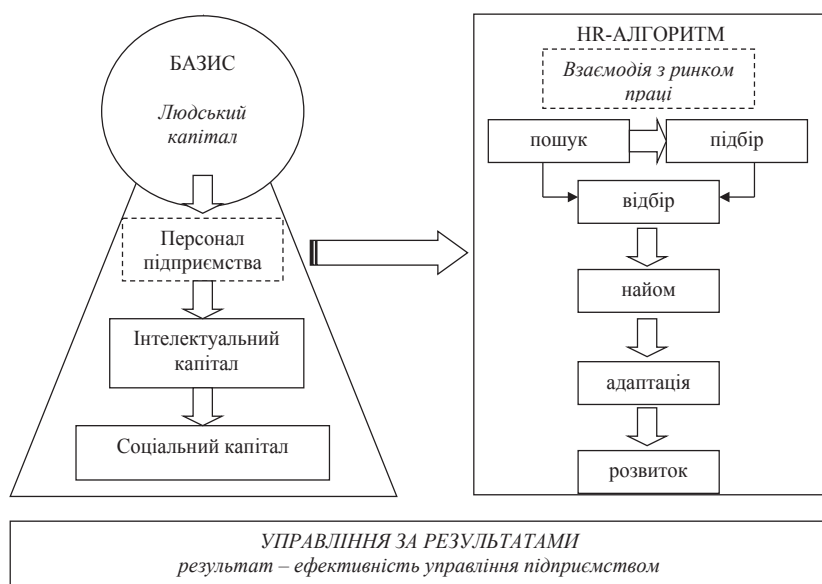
БАЗИС

*Людський капітал*

Персонал підприємства

Інтелектуальний капітал

Соціальний капітал

HR-АЛГОРИТМ

*Взаємодія з ринком праці*

пошук

підбір

відбір

найом

адаптація

розвиток

*УПРАВЛІННЯ ЗА РЕЗУЛЬТАТАМИ*
*результат – ефективність управління підприємством*